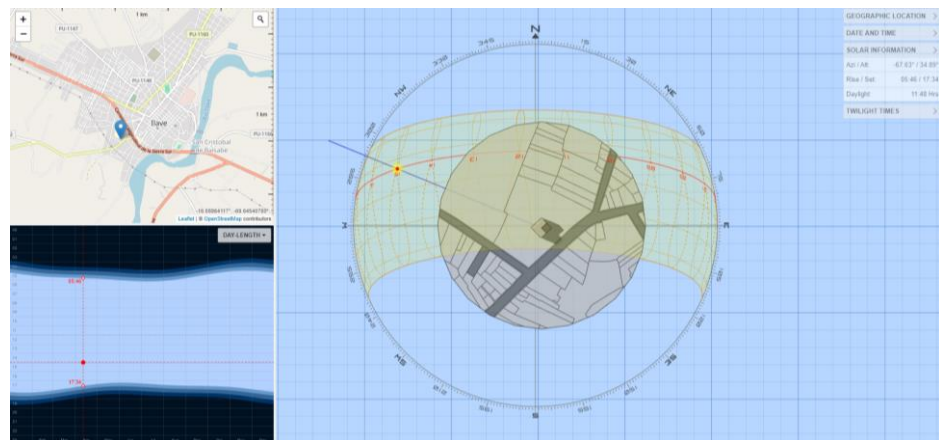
+
−
1 km
PU-1147
PU-1146
PU-1148
1 km
PU-1145
Ilave
San Cristobal de Ilave
-16.08864117° -69.64545785°
Leaflet | © OpenStreetMap contributors

DAY LENGTH ▾
05:46
17:34

N
NE
E
SE
S
SW
W
NW
345
15
30
300
330

GEOGRAPHIC LOCATION >
DATE AND TIME >
SOLAR INFORMATION ∨
Azi / Alt: -67.63° / 34.89°
Rise / Set: 05:46 / 17:34
Daylight: 11:48 Hrs
TWILIGHT TIMES >